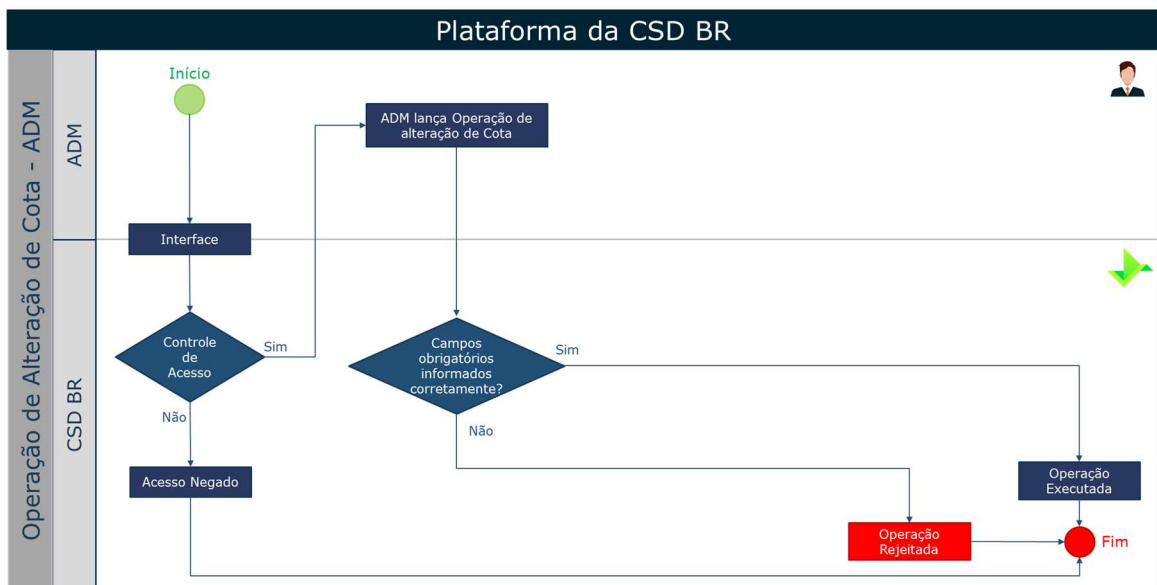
Plataforma da CSD BR

Operação de Alteração de Cota - ADM

ADM

CSD BR

Início

ADM lança Operação de alteração de Cota

Interface

Controle de Acesso

Sim

Não

Campos obrigatórios informados corretamente?

Sim

Não

Acesso Negado

Operação Executada

Operação Rejeitada

Fim